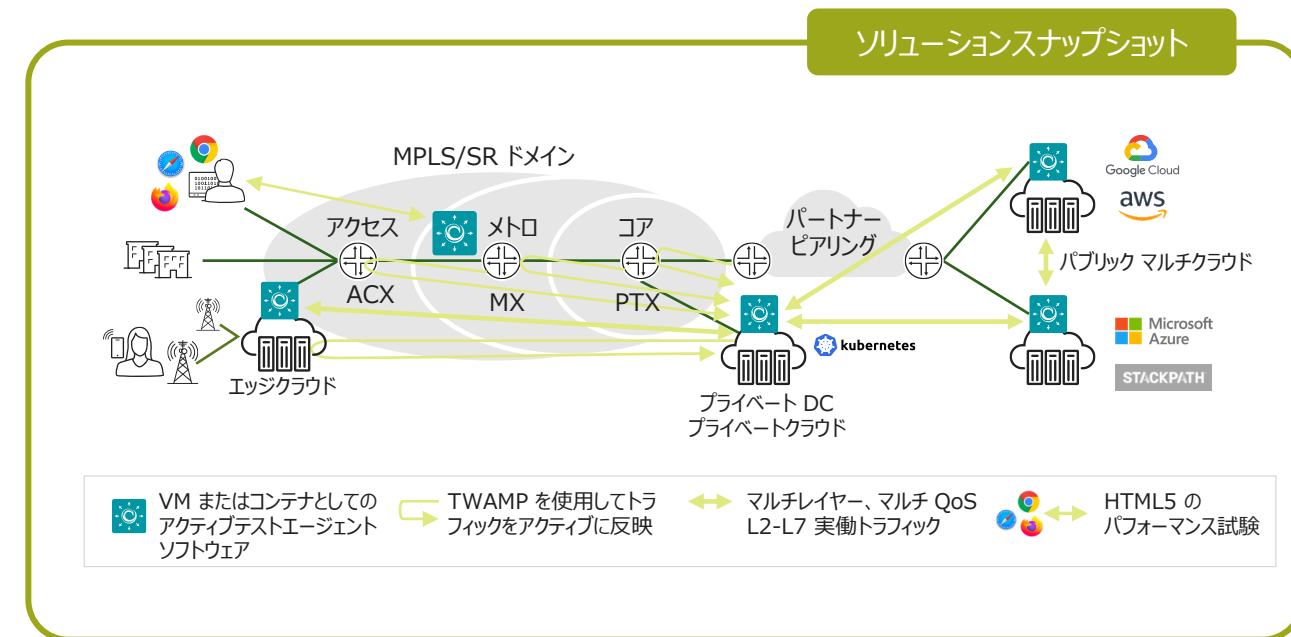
ソリューションスナップショット

MPLS/SR ドメイン

アクセス
ACX

メトロ
MX

コア
PTX

パートナーピアリング

Google Cloud

aws

パブリック マルチクラウド

Microsoft Azure

STACKPATH

kubernetes

エッジクラウド

プライベート DC
プライベートクラウド

VM またはコンテナとしてのアクティブテストエージェントソフトウェア

TWAMP を使用してトラフィックをアクティブに反映

マルチレイヤー、マルチ QoS L2-L7 実働トラフィック

HTML5 のパフォーマンス試験